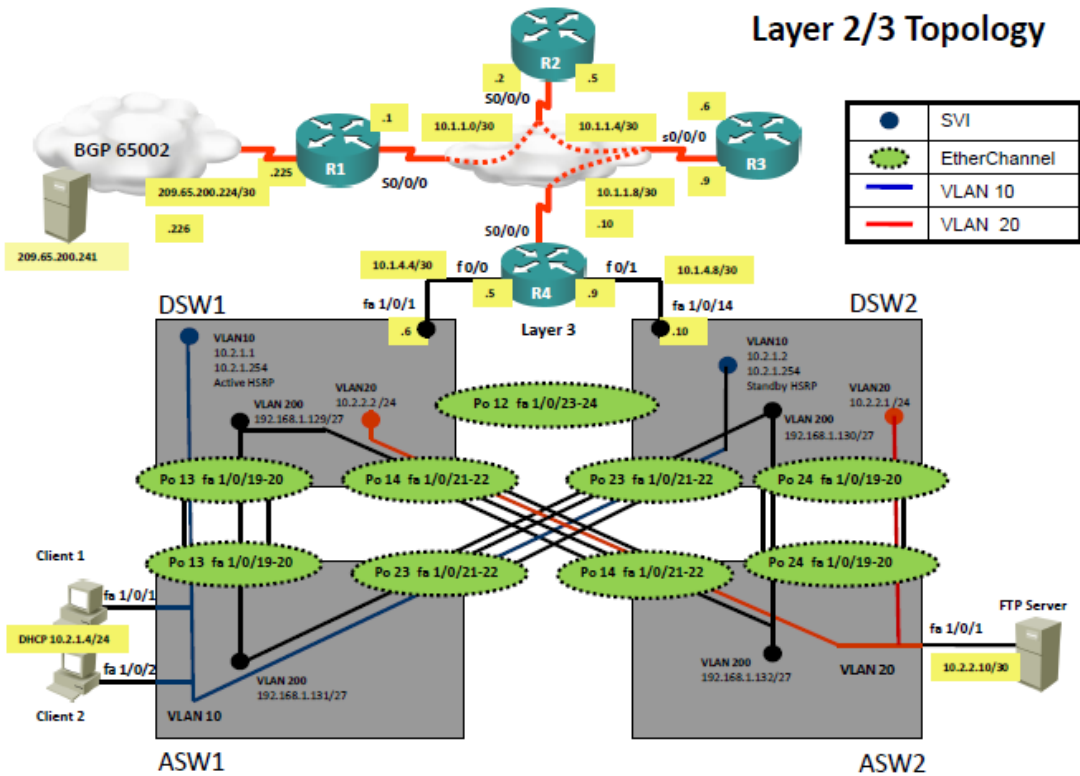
Layer 2/3 Topology

| | SVI |
|---|---|
| | EtherChannel |
| | VLAN 10 |
| | VLAN 20 |

R2
.2
.5
S0/0/0
10.1.1.0/30
10.1.1.4/30
.6
s0/0/0
R3
.9
BGP 65002
R1
.1
.225
209.65.200.224/30
.226
S0/0/0
209.65.200.241
10.1.1.8/30
.10
S0/0/0
10.1.4.4/30
f0/0
R4
f0/1
10.1.4.8/30
.5
.9
DSW1
fa 1/0/1
.6
Layer 3
fa 1/0/14
.10
DSW2
VLAN10
10.2.1.1
10.2.1.254
Active HSRP
VLAN20
10.2.2.2 /24
VLAN 200
192.168.1.129/27
Po 12 fa 1/0/23-24
VLAN10
10.2.1.2
10.2.1.254
Standby HSRP
VLAN 200
192.168.1.130/27
VLAN20
10.2.2.1 /24
Po 13 fa 1/0/19-20
Po 14 fa 1/0/21-22
Po 23 fa 1/0/21-22
Po 24 fa 1/0/19-20
Po 13 fa 1/0/19-20
Po 23 fa 1/0/21-22
Po 14 fa 1/0/21-22
Po 24 fa 1/0/19-20
Client 1
fa 1/0/1
DHCP 10.2.1.4/24
fa 1/0/2
Client 2
VLAN 200
192.168.1.131/27
VLAN 10
VLAN 200
192.168.1.132/27
VLAN 20
FTP Server
fa 1/0/1
10.2.2.10/30
ASW1
ASW2